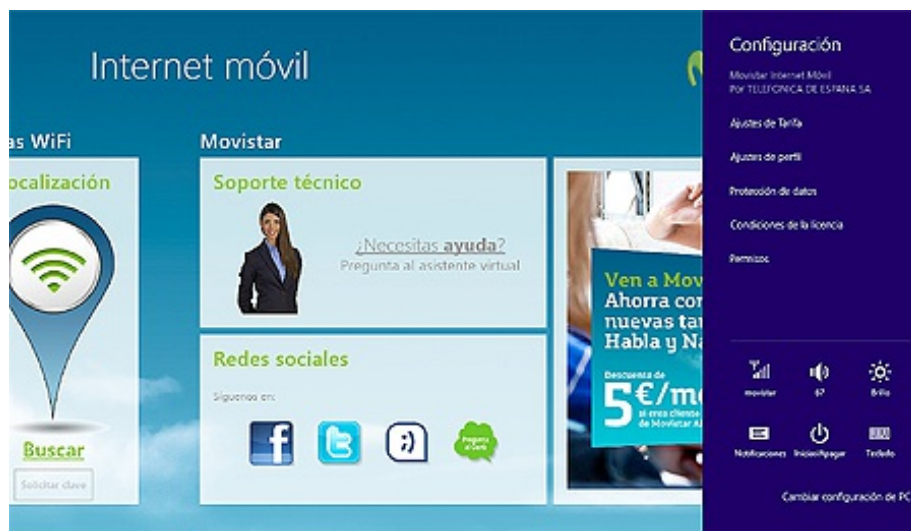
Internet móvil

as WiFi

ocalización

Buscar

Solicitar clave

Movistar

Soporte técnico

¿Necesitas ayuda?
Pregunta al asistente virtual

Redes sociales

Síguenos en:

Pregunta al Cuerpo

Ven a Mov
Ahorra cor
nuevas tar
Habla y Na

Descuento de
5€/m
si eres cliente
de Movistar A

Configuración

Movistar Internet Móvil
Por TELEFONICA DE ESPAÑA SA

Ajustes de Tarifa

Ajustes de perfil

Protección de datos

Condiciones de la licencia

Permisos

movistar

67

Brillo

Notificaciones

Iniciar/apagar

Teclado

Cambiar configuración de PC